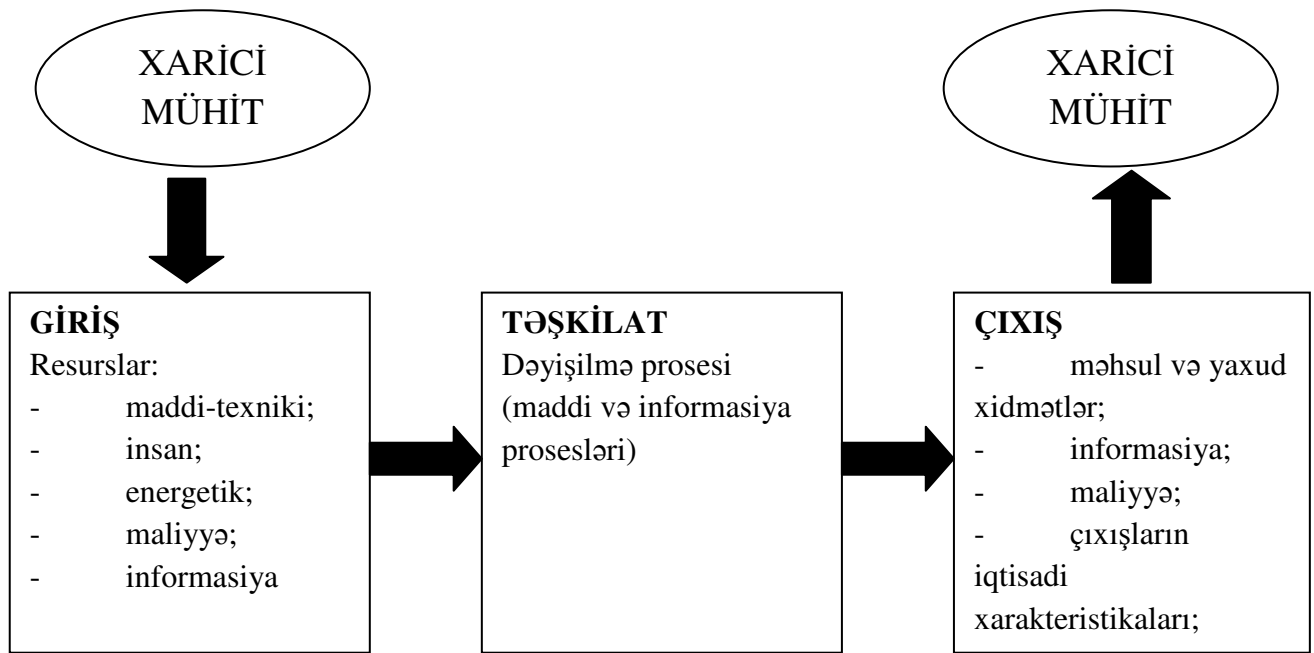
XARİCİ MÜHİT

XARİCİ MÜHİT

GİRİŞ
Resurslar:
- maddi-texniki;
- insan;
- energetik;
- maliyyə;
- informasiya

TƏŞKİLAT
Dəyişilmə prosesi (maddi və informasiya prosesləri)

ÇIXIŞ
- məhsul və yaxud xidmətlər;
- informasiya;
- maliyyə;
- çıxışların iqtisadi xarakteristikaları;